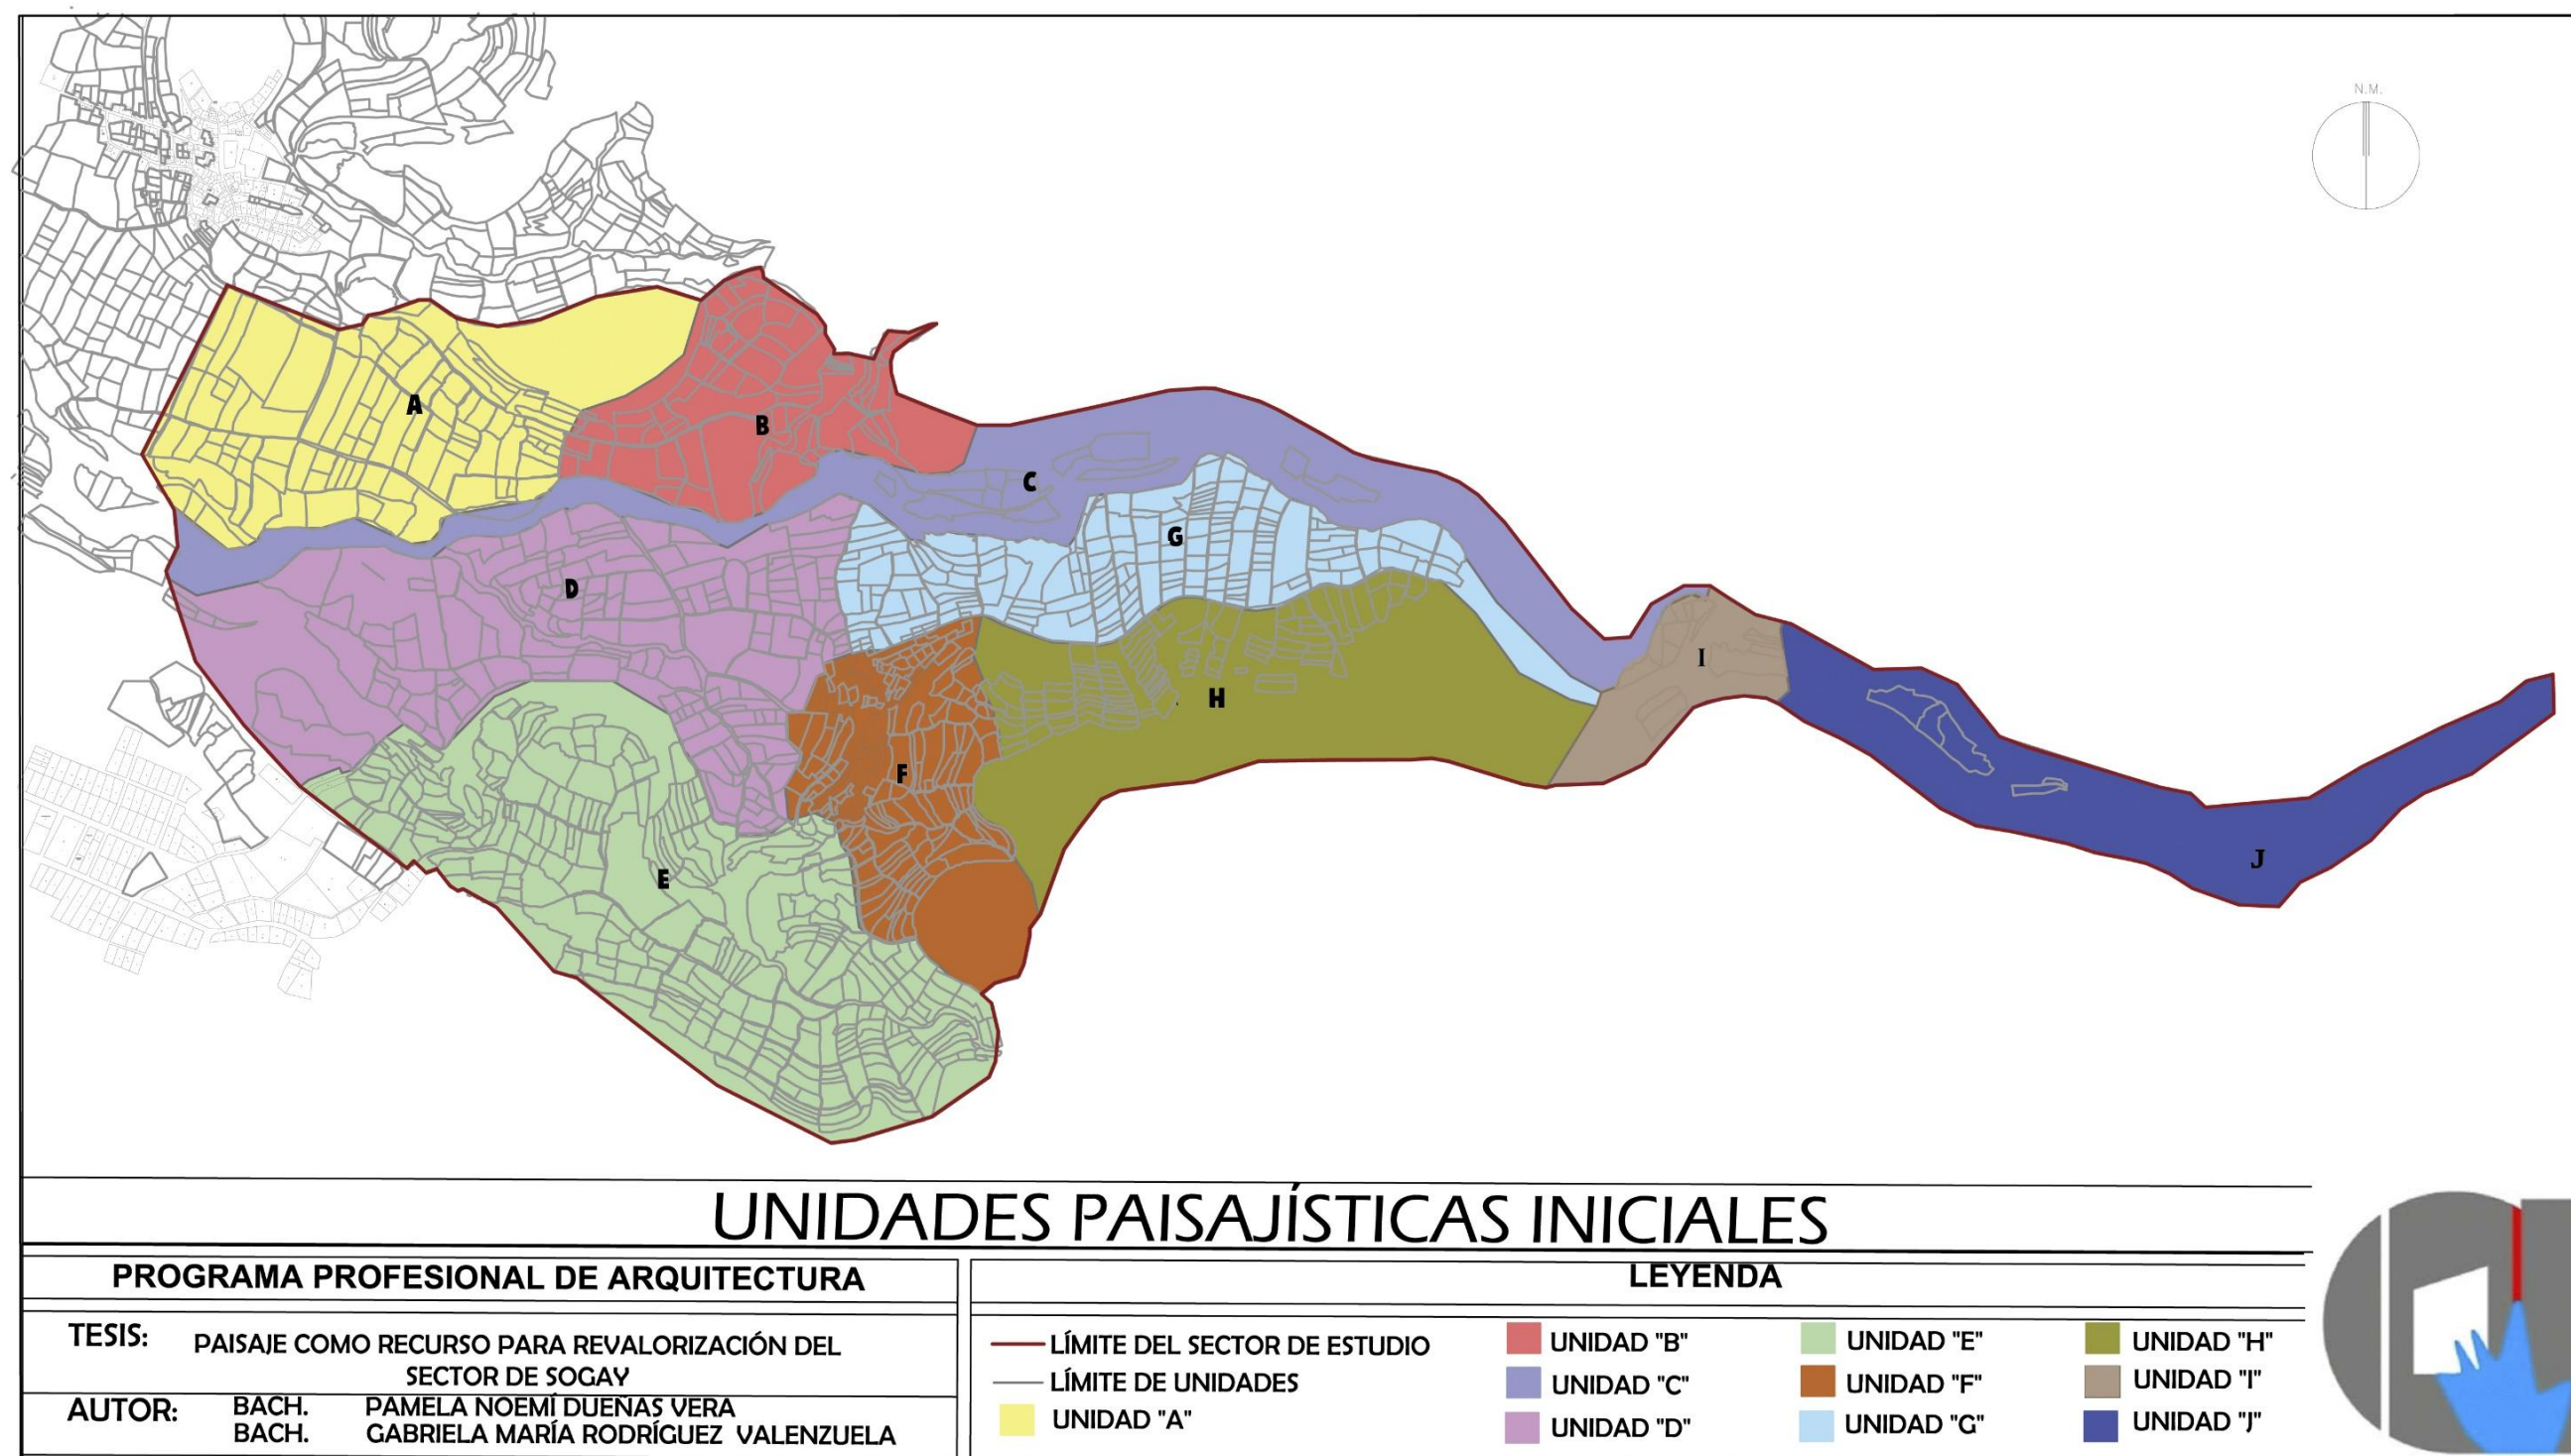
N.M.

A

B

C

G

D

I

H

F

E

J

UNIDADES PAISAJÍSTICAS INICIALES

PROGRAMA PROFESIONAL DE ARQUITECTURA

TESIS: PAISAJE COMO RECURSO PARA REVALORIZACIÓN DEL SECTOR DE SOGAY

AUTOR: BACH. PAMELA NOEMÍ DUEÑAS VERA
BACH. GABRIELA MARÍA RODRÍGUEZ VALENZUELA

LEYENDA

LÍMITE DEL SECTOR DE ESTUDIO
LÍMITE DE UNIDADES
UNIDAD "A"
UNIDAD "B"
UNIDAD "C"
UNIDAD "D"
UNIDAD "E"
UNIDAD "F"
UNIDAD "G"
UNIDAD "H"
UNIDAD "I"
UNIDAD "J"